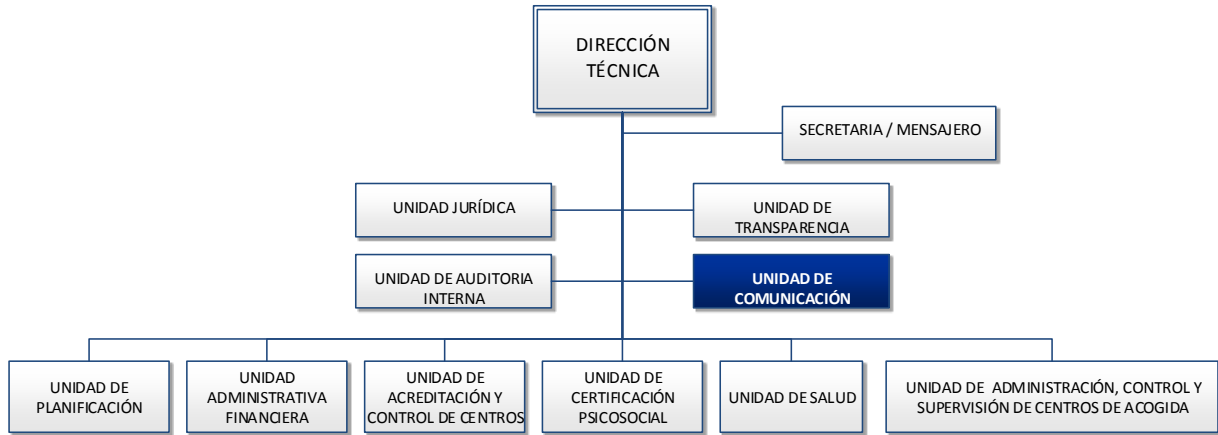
DIRECCIÓN TÉCNICA

SECRETARIA / MENSAJERO

UNIDAD JURÍDICA

UNIDAD DE TRANSPARENCIA

UNIDAD DE AUDITORIA INTERNA

UNIDAD DE COMUNICACIÓN

UNIDAD DE PLANIFICACIÓN

UNIDAD ADMINISTRATIVA FINANCIERA

UNIDAD DE ACREDITACIÓN Y CONTROL DE CENTROS

UNIDAD DE CERTIFICACIÓN PSICOSOCIAL

UNIDAD DE SALUD

UNIDAD DE ADMINISTRACIÓN, CONTROL Y SUPERVISIÓN DE CENTROS DE ACOGIDA